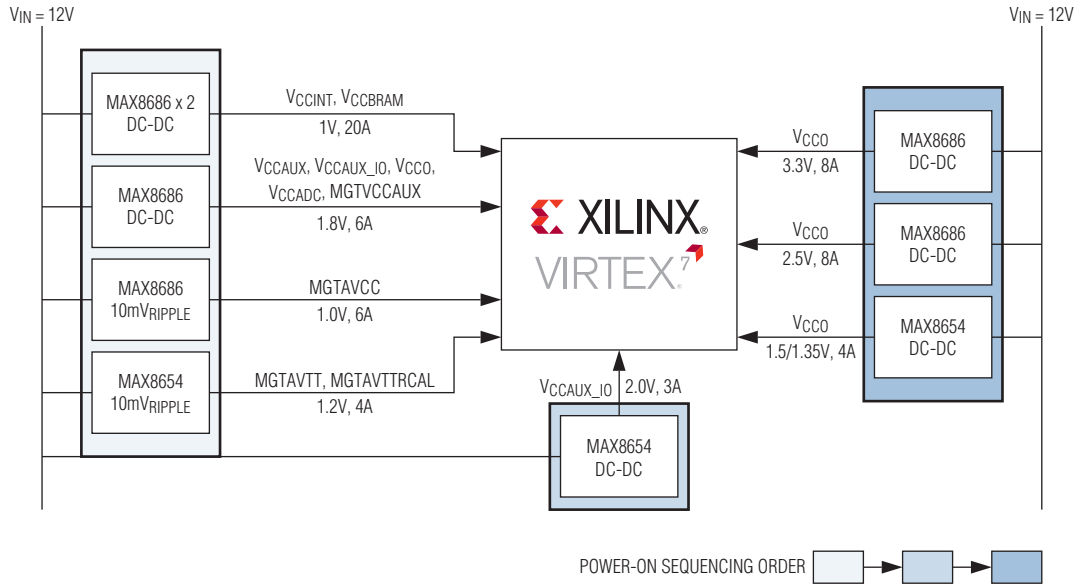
$V_{IN}$ = 12V

$V_{IN}$ = 12V

MAX8686 x 2
DC-DC

MAX8686
DC-DC

MAX8686
10mV$_{RIPPLE}$

MAX8654
10mV$_{RIPPLE}$

$V_{CCINT}$, $V_{CCBRAM}$
1V, 20A

$V_{CCAUX}$, $V_{CCAUX\_IO}$, $V_{CCO}$,
$V_{CCADC}$, MGTVCCAUX
1.8V, 6A

MGTAVCC
1.0V, 6A

MGTAVTT, MGTAVTTRCAL
1.2V, 4A

XILINX®
VIRTEX 7

$V_{CCAUX\_IO}$ 2.0V, 3A

MAX8654
DC-DC

$V_{CCO}$
3.3V, 8A

$V_{CCO}$
2.5V, 8A

$V_{CCO}$
1.5/1.35V, 4A

MAX8686
DC-DC

MAX8686
DC-DC

MAX8654
DC-DC

POWER-ON SEQUENCING ORDER